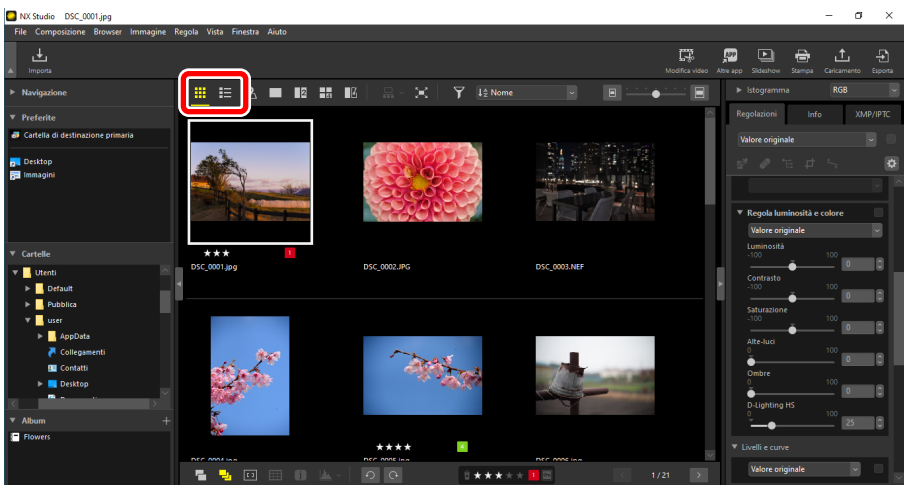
NX Studio DSC_0001.jpg

File Composizione Browser Immagine Regola Vista Finestra Aiuto

Importa

Modifica video Altre app Slideshow Stampa Caricamento Esporta

Navigazione

Preferite

Cartella di destinazione primaria

Desktop
Immagini

Cartelle

Utenti
Default
Pubblica
user
AppData
Collegamenti
Contatti
Desktop

Album

Flowers

Nome

DSC_0001.jpg
DSC_0002.JPG
DSC_0003.NEF

1 / 21

Istogramma RGB

Regolazioni Info XMP/IPTC

Valore originale

Regola luminosità e colore
Valore originale
Luminosità
-100 100
0
Contrasto
-100 100
0
Saturazione
-100 100
0
Alte-luci
0 100
0
Ombre
0 100
0
D-Lighting HS
0 100
25

Livelli e curve
Valore originale